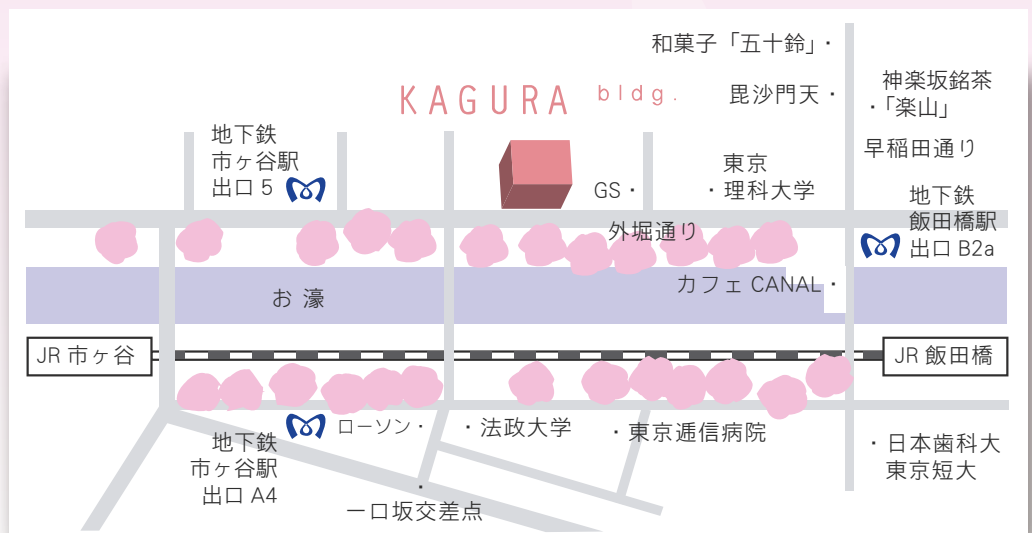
和菓子「五十鈴」・

KAGURA bldg.

毘沙門天・

神楽坂銘茶
・「楽山」

早稲田通り

地下鉄
市ヶ谷駅
出口 5

GS・

東京
・理科大学

地下鉄
飯田橋駅
出口 B2a

外堀通り

お 濠

カフェ CANAL・

JR 市ヶ谷

JR 飯田橋

ローソン・

・法政大学

・東京逓信病院

・日本歯科大
東京短大

地下鉄
市ヶ谷駅
出口 A4

・
一口坂交差点